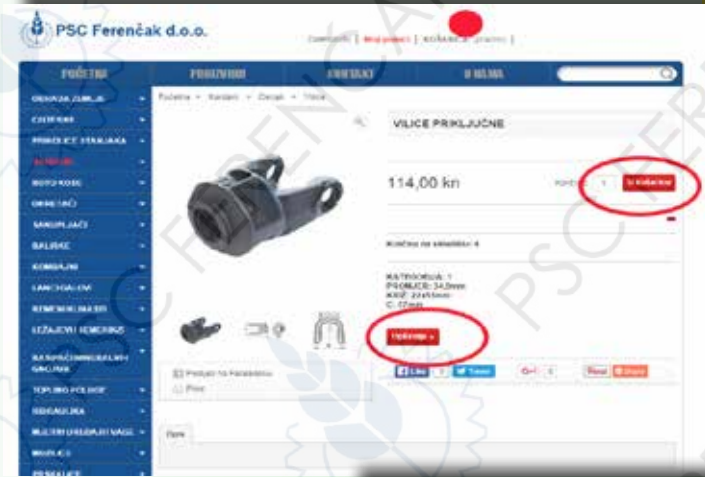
PSC Ferenčak d.o.o.

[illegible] | Moj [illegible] | KOŠARICA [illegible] |

POČETNA PROIZVODI KONTAKT O NAMA

OBRADA ZEMLJE
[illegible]
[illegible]
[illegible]
ROTO KOSE
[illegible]
SAKUPLJAČI
BALIRKE
KOMBAJNI
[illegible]
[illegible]
LEŽAJEVI I KEMERNICE
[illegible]
TOPLINO POLEGE
HIDRAULIKA
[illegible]
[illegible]
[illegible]

Početna » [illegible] » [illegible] » Vilice

VILICE PRIKLJUČNE

114,00 kn

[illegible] 1 U košaricu

Količina na skladištu: 4

KATEGORIJA: 1
PROMJER: 34,9mm
KRIŽ: 22x55mm
C: 17mm

Opširnije »

Dodaj na Facebooku
Print

Like Tweet G+1 Pin it

Opis

PSC FERENČAK